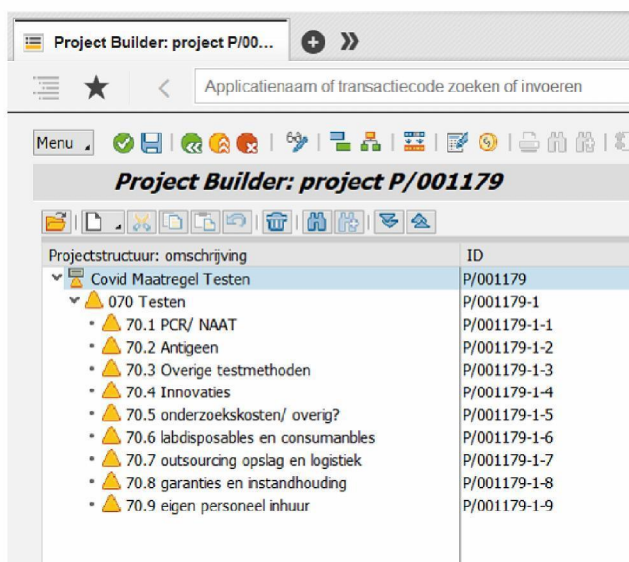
Project Builder: project P/00...

Applicatienaam of transactiecode zoeken of invoeren

Menu

Project Builder: project P/001179

| Projectstructuur: omschrijving | ID |
|---|---|
| Covid Maatregel Testen | P/001179 |
| 070 Testen | P/001179-1 |
| 70.1 PCR/ NAAT | P/001179-1-1 |
| 70.2 Antigeen | P/001179-1-2 |
| 70.3 Overige testmethoden | P/001179-1-3 |
| 70.4 Innovaties | P/001179-1-4 |
| 70.5 onderzoekskosten/ overig? | P/001179-1-5 |
| 70.6 labdisposables en consumanbles | P/001179-1-6 |
| 70.7 outsourcing opslag en logistiek | P/001179-1-7 |
| 70.8 garanties en instandhouding | P/001179-1-8 |
| 70.9 eigen personeel inhuur | P/001179-1-9 |